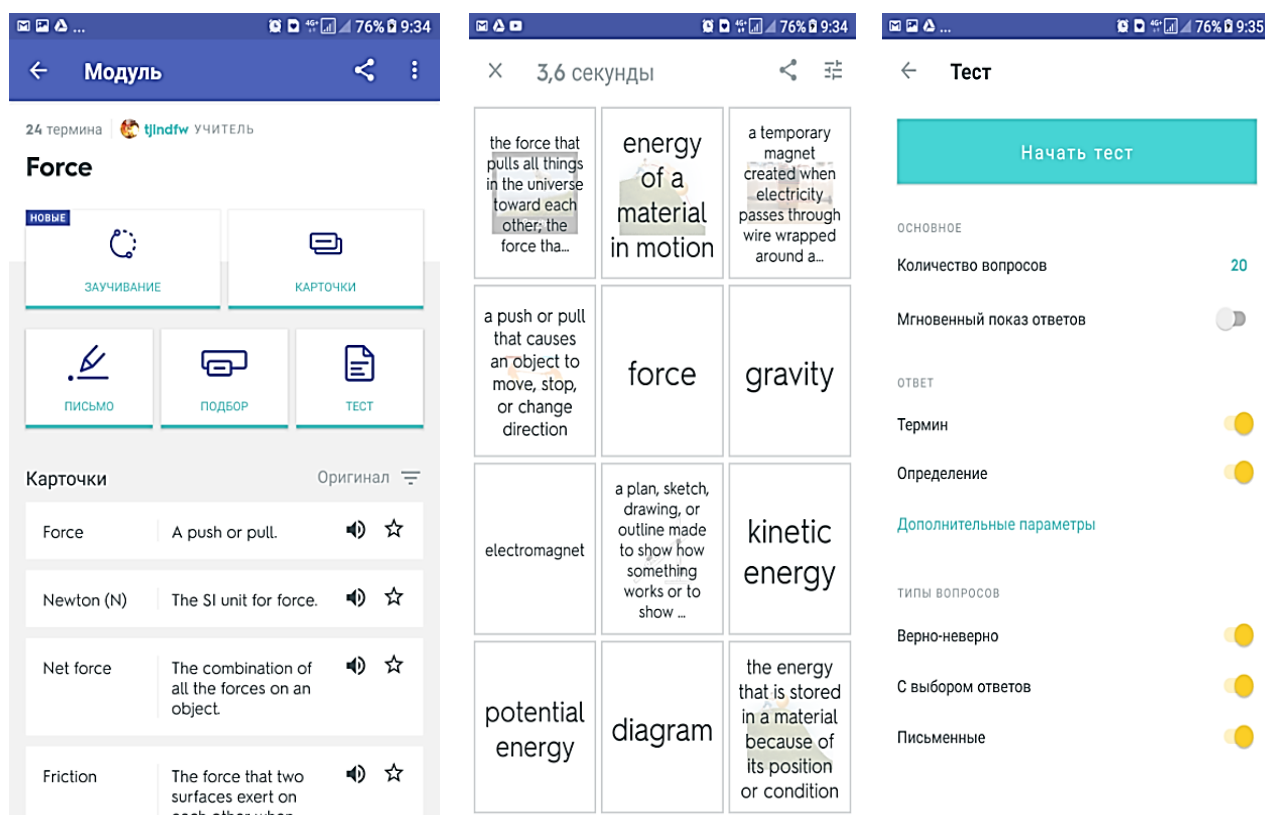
76% 9:34

Модуль

24 термина | tjlndfw УЧИТЕЛЬ

Force

НОВЫЕ

ЗАУЧИВАНИЕ

КАРТОЧКИ

ПИСЬМО

ПОДБОР

ТЕСТ

Карточки

Оригинал

| | |
|---|---|
| Force | A push or pull. |
| Newton (N) | The SI unit for force. |
| Net force | The combination of all the forces on an object. |
| Friction | The force that two surfaces exert on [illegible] |

76% 9:34

3,6 секунды

| | | |
|---|---|---|
| the force that pulls all things in the universe toward each other; the force tha... | energy of a material in motion | a temporary magnet created when electricity passes through wire wrapped around a... |
| a push or pull that causes an object to move, stop, or change direction | force | gravity |
| electromagnet | a plan, sketch, drawing, or outline made to show how something works or to show ... | kinetic energy |
| potential energy | diagram | the energy that is stored in a material because of its position or condition |

76% 9:35

Тест

Начать тест

ОСНОВНОЕ

Количество вопросов 20

Мгновенный показ ответов

ОТВЕТ

Термин

Определение

Дополнительные параметры

ТИПЫ ВОПРОСОВ

Верно-неверно

С выбором ответов

Письменные